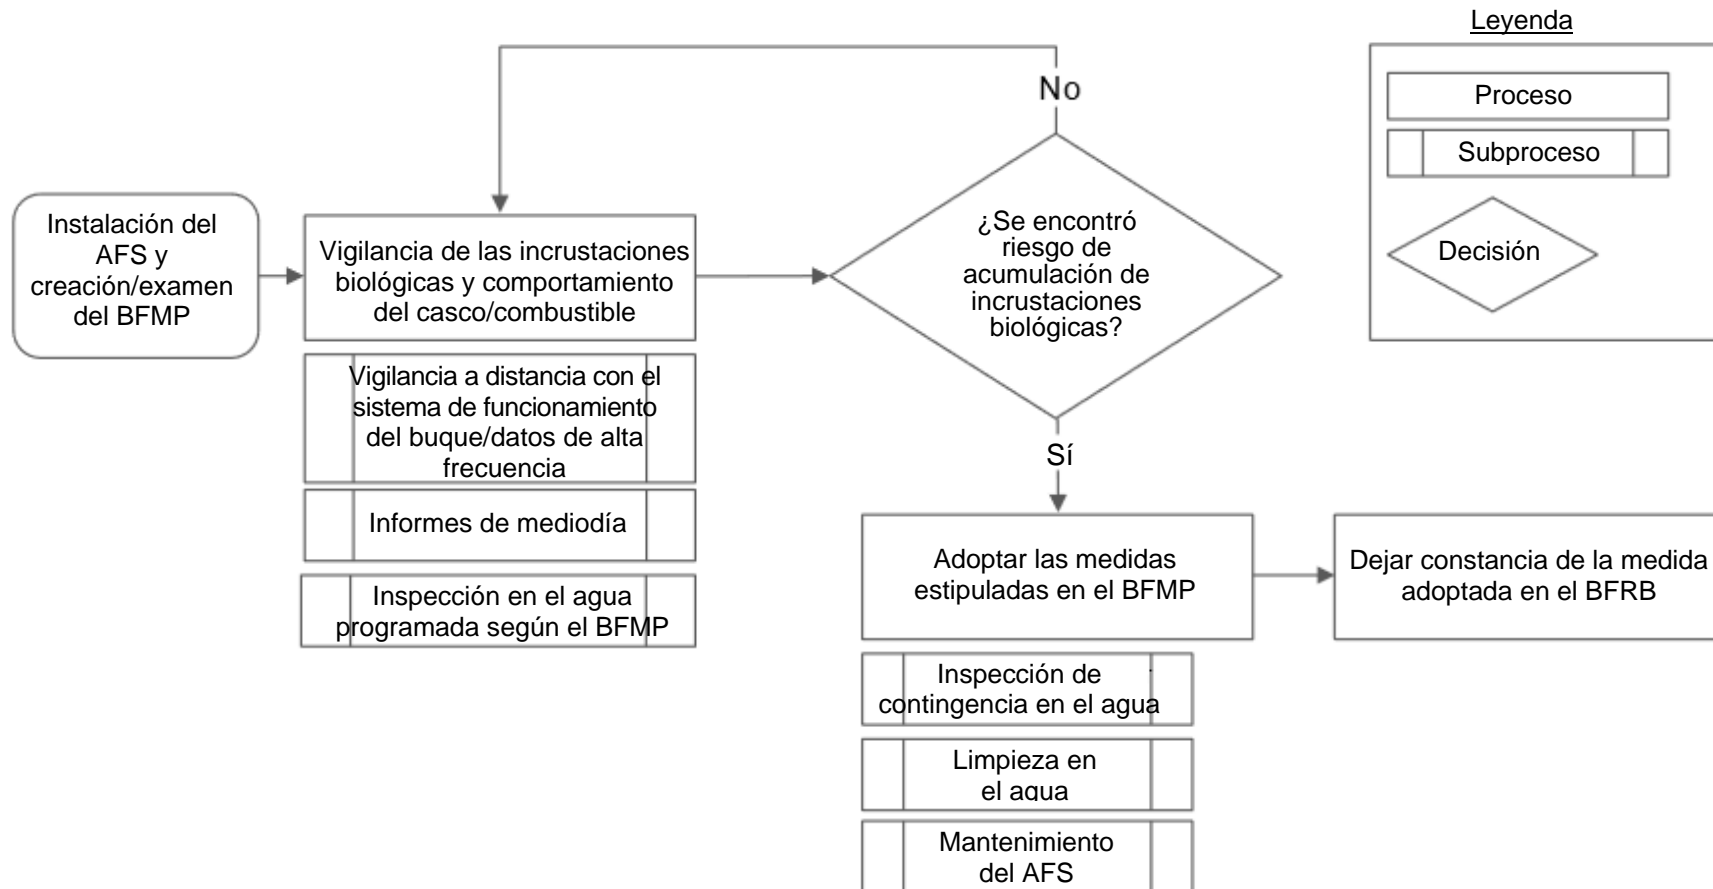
Leyenda

Proceso

Subproceso

Decisión

Instalación del AFS y creación/examen del BFMP

Vigilancia de las incrustaciones biológicas y comportamiento del casco/combustible

Vigilancia a distancia con el sistema de funcionamiento del buque/datos de alta frecuencia

Informes de mediodía

Inspección en el agua programada según el BFMP

No

¿Se encontró riesgo de acumulación de incrustaciones biológicas?

Sí

Adoptar las medidas estipuladas en el BFMP

Dejar constancia de la medida adoptada en el BFRB

Inspección de contingencia en el agua

Limpieza en el agua

Mantenimiento del AFS